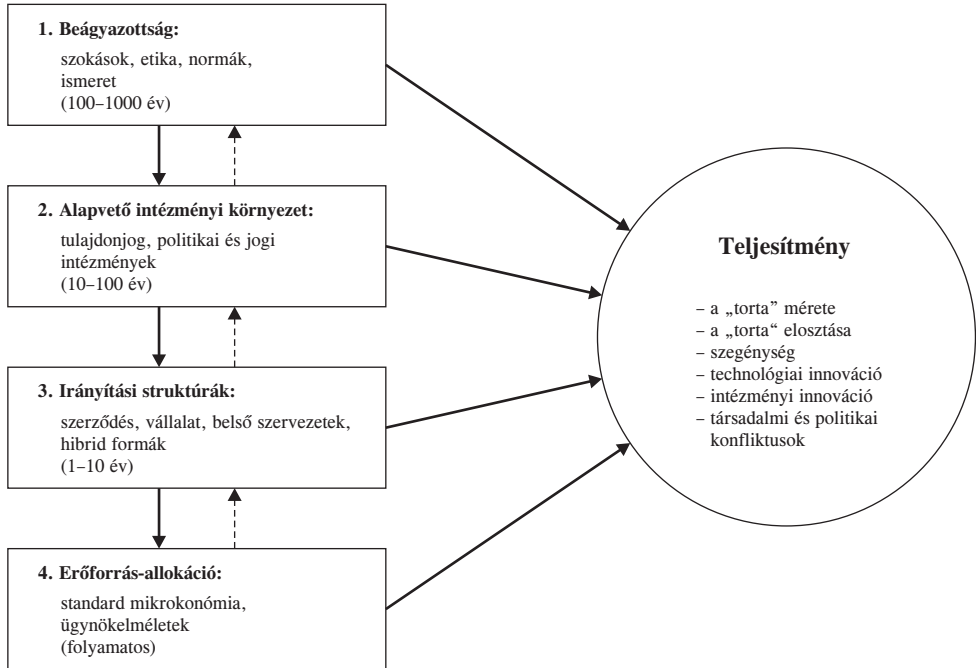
1. Beágyazottság:
szokások, etika, normák, ismeret
(100–1000 év)

2. Alapvető intézményi környezet:
tulajdonjog, politikai és jogi intézmények
(10–100 év)

3. Irányítási struktúrák:
szerződés, vállalat, belső szervezetek, hibrid formák
(1–10 év)

4. Erőforrás-allokáció:
standard mikrokonómia, ügynökelméletek
(folyamatos)

Teljesítmény

– a „torta" mérete
– a „torta" elosztása
– szegénység
– technológiai innováció
– intézményi innováció
– társadalmi és politikai konfliktusok